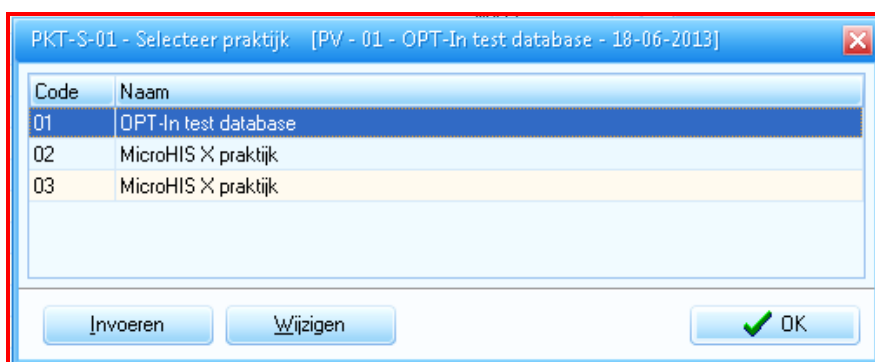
PKT-S-01 - Selecteer praktijk [PV - 01 - OPT-In test database - 18-06-2013]

| Code | Naam |
|---|---|
| 01 | OPT-In test database |
| 02 | MicroHIS X praktijk |
| 03 | MicroHIS X praktijk |

Invoeren Wijzigen OK